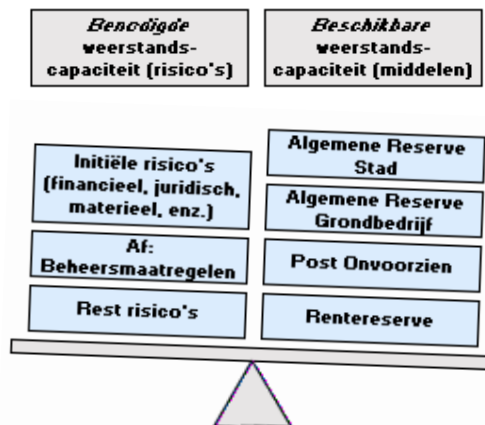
Benodigde weerstandscapaciteit (risico's)

Beschikbare weerstandscapaciteit (middelen)

Initiële risico's (financieel, juridisch, materieel, enz.)

Af: Beheersmaatregelen

Rest risico's

Algemene Reserve Stad

Algemene Reserve Grondbedrijf

Post Onvoorzien

Rentereserve